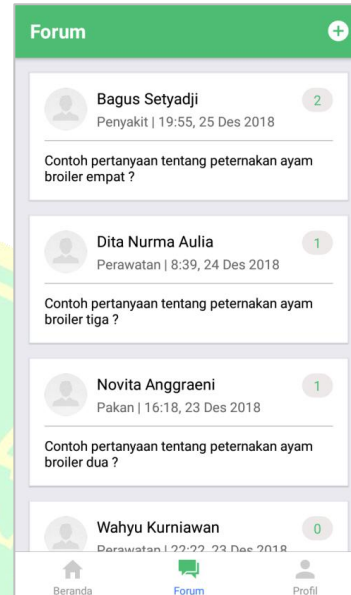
Forum

Bagus Setyadji
Penyakit | 19:55, 25 Des 2018
2

Contoh pertanyaan tentang peternakan ayam broiler empat ?

Dita Nurma Aulia
Perawatan | 8:39, 24 Des 2018
1

Contoh pertanyaan tentang peternakan ayam broiler tiga ?

Novita Anggraeni
Pakan | 16:18, 23 Des 2018
1

Contoh pertanyaan tentang peternakan ayam broiler dua ?

Wahyu Kurniawan
Perawatan | 22:22, 23 Des 2018
0

Beranda
Forum
Profil